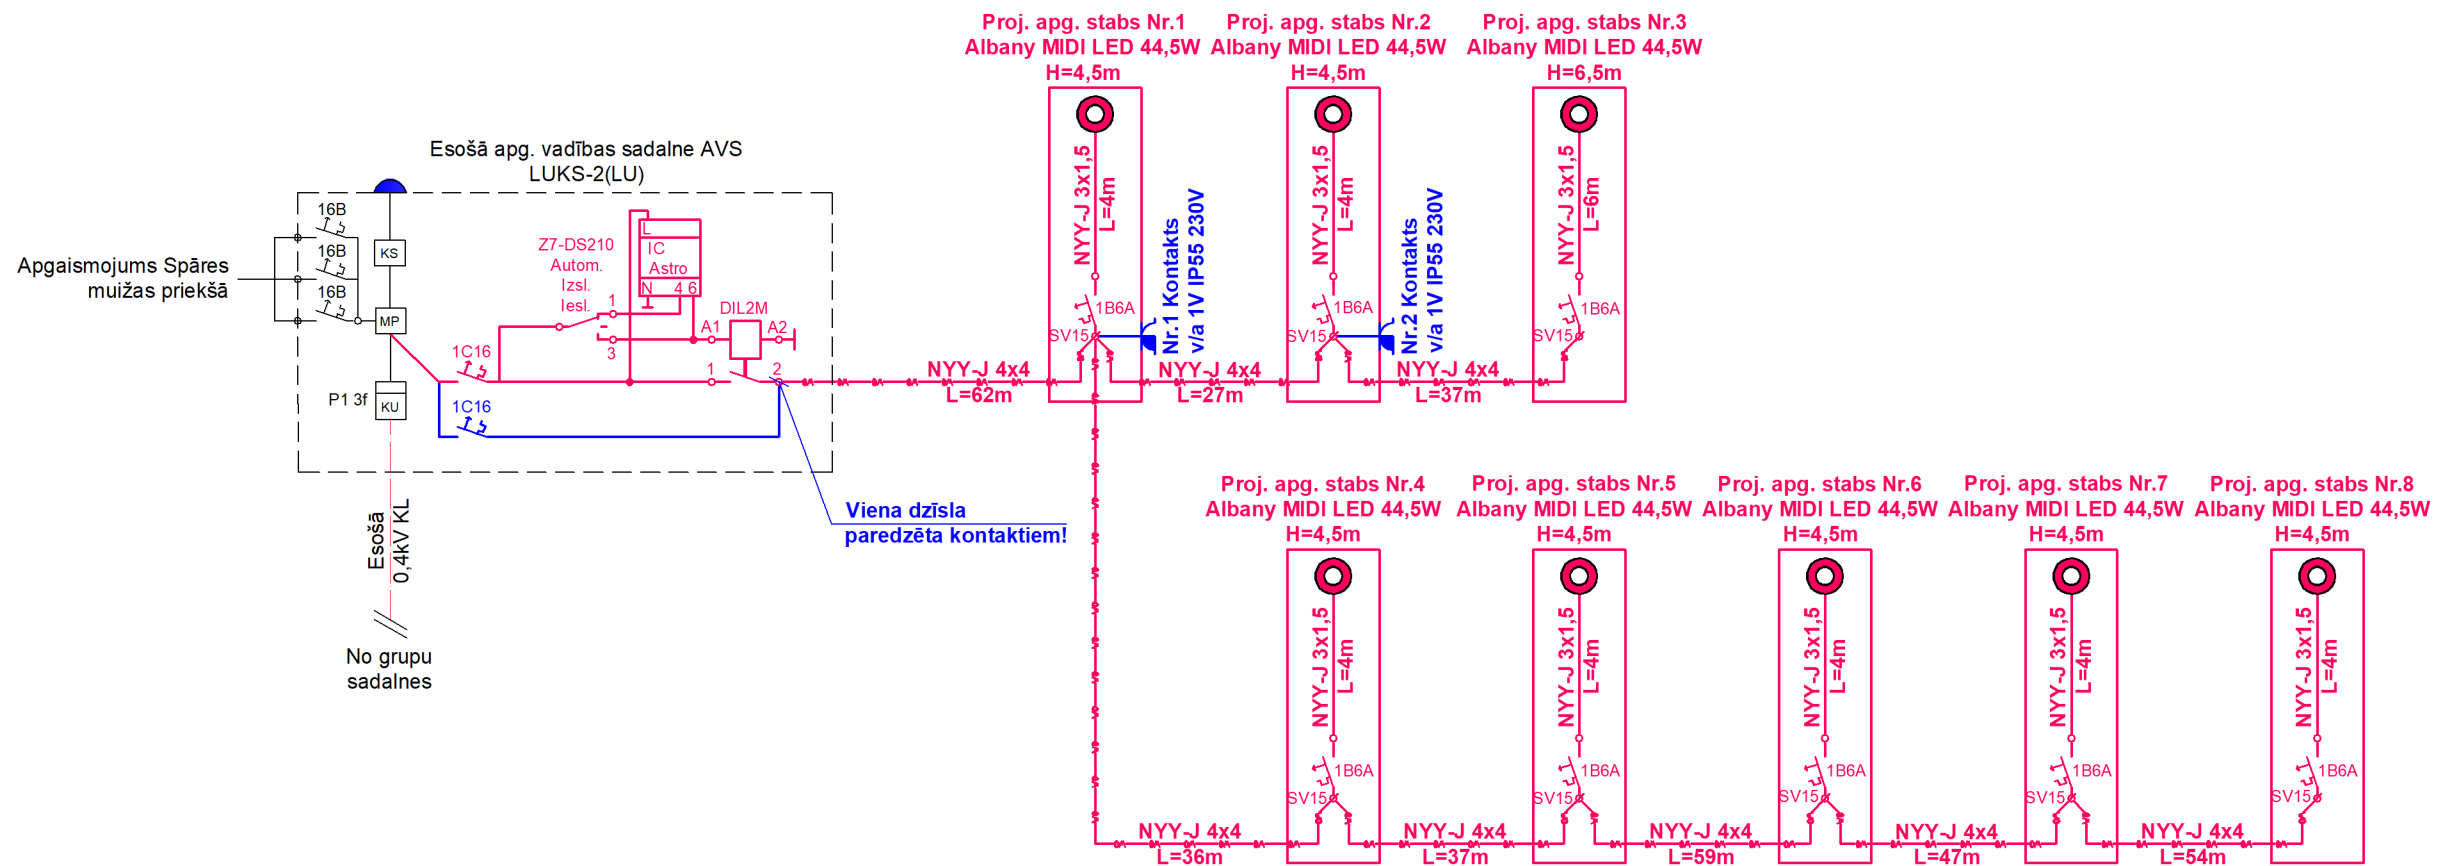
Proj. apg. stabs Nr.1
Albany MIDI LED 44,5W
H=4,5m

Proj. apg. stabs Nr.2
Albany MIDI LED 44,5W
H=4,5m

Proj. apg. stabs Nr.3
Albany MIDI LED 44,5W
H=6,5m

Esošā apg. vadības sadalne AVS
LUKS-2(LU)

Apgaismojums Spāres muižas priekšā

16B
16B
16B
KS
MP
P1 3f
KU

Z7-DS210
Autom.
Izsl.
Iesl.

L
IC
Astro
N 4 6

DIL2M
A1
A2
1
3
1
2

1C16
1C16

NYY-J 3x1,5
L=4m
1B6A
SV15
Nr.1 Kontakts
v/a 1V IP55 230V

NYY-J 3x1,5
L=4m
1B6A
SV15
Nr.2 Kontakts
v/a 1V IP55 230V

NYY-J 3x1,5
L=6m
1B6A
SV15

NYY-J 4x4
L=62m
NYY-J 4x4
L=27m
NYY-J 4x4
L=37m

Esošā
0,4kV KL

No grupu
sadalnes

Viena dzīsla
paredzēta kontaktiem!

Proj. apg. stabs Nr.4
Albany MIDI LED 44,5W
H=4,5m

Proj. apg. stabs Nr.5
Albany MIDI LED 44,5W
H=4,5m

Proj. apg. stabs Nr.6
Albany MIDI LED 44,5W
H=4,5m

Proj. apg. stabs Nr.7
Albany MIDI LED 44,5W
H=4,5m

Proj. apg. stabs Nr.8
Albany MIDI LED 44,5W
H=4,5m

NYY-J 3x1,5
L=4m
1B6A
SV15

NYY-J 3x1,5
L=4m
1B6A
SV15

NYY-J 3x1,5
L=4m
1B6A
SV15

NYY-J 3x1,5
L=4m
1B6A
SV15

NYY-J 3x1,5
L=4m
1B6A
SV15

NYY-J 4x4
L=36m
NYY-J 4x4
L=37m
NYY-J 4x4
L=59m
NYY-J 4x4
L=47m
NYY-J 4x4
L=54m